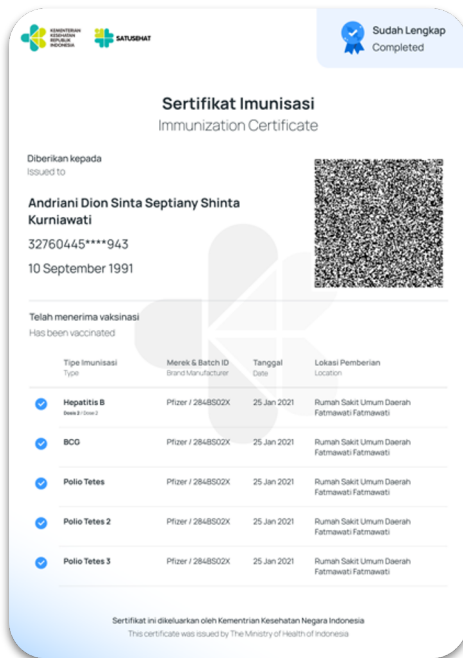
KEMENTERIAN KESEHATAN REPUBLIK INDONESIA

SATUSEHAT

Sudah Lengkap
Completed

Sertifikat Imunisasi
Immunization Certificate

Diberikan kepada
Issued to

Andriani Dion Sinta Septiany Shinta Kurniawati

32760445****943

10 September 1991

Telah menerima vaksinasi
Has been vaccinated

| Tipe Imunisasi Type | Merek & Batch ID Brand Manufacturer | Tanggal Date | Lokasi Pemberian Location |
|---|---|---|---|
| Hepatitis B Dosis 2 / Dose 2 | Pfizer / 2848S02X | 25 Jan 2021 | Rumah Sakit Umum Daerah Fatmawati Fatmawati |
| BCG | Pfizer / 2848S02X | 25 Jan 2021 | Rumah Sakit Umum Daerah Fatmawati Fatmawati |
| Polio Tetes | Pfizer / 2848S02X | 25 Jan 2021 | Rumah Sakit Umum Daerah Fatmawati Fatmawati |
| Polio Tetes 2 | Pfizer / 2848S02X | 25 Jan 2021 | Rumah Sakit Umum Daerah Fatmawati Fatmawati |
| Polio Tetes 3 | Pfizer / 2848S02X | 25 Jan 2021 | Rumah Sakit Umum Daerah Fatmawati Fatmawati |

Sertifikat ini dikeluarkan oleh Kementrian Kesehatan Negara Indonesia
This certificate was issued by The Ministry of Health of Indonesia